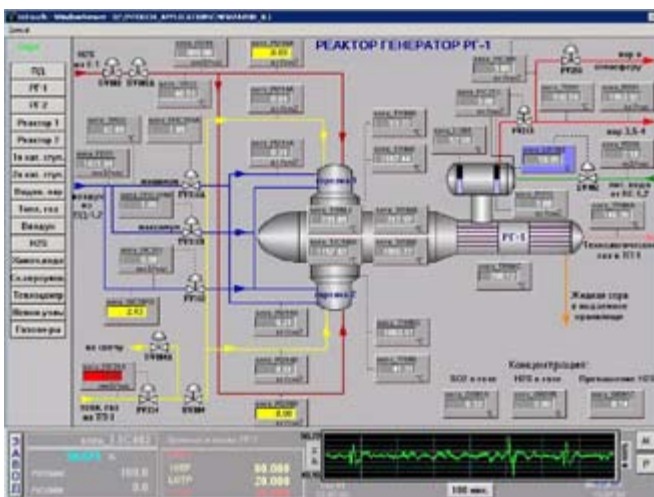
РЕАКТОР ГЕНЕРАТОР РГ-1

ПД
РГ 1
РГ 2
Реактор 1
Реактор 2
1я кат. ступ.
2я кат. ступ.
Водян. пар
Техн. газ
Воздух
H2S
Химводоочистка
Сероуловит.
Техконденс.
Конденсат
Газосера

H2S
СУ 1

0.00
2.93
8.00

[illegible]

Концентрации:
SO2 в газе
H2S в газе
Превышение H2S

Жидкая сера в подземное хранилище

Технологический газ в КТУ 1

РГ-1

ЗАВОД

100 мин